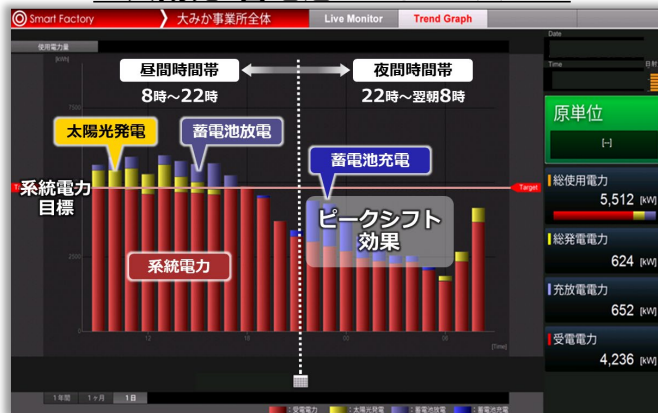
Smart Factory
大みか事業所全体
Live Monitor
Trend Graph

使用電力量
[kW]

昼間時間帯
8時〜22時
夜間時間帯
22時〜翌朝8時

太陽光発電
蓄電池放電
蓄電池充電
系統電力
目標
Target
ピークシフト
効果
系統電力

2000
12
18
00
06
[Time]

1年間
1ヶ月
1日

受電電力
太陽光発電
蓄電池放電
蓄電池充電

Date
Time
原単位
[--]
総使用電力
5,512 [kW]
総発電電力
624 [kW]
充放電電力
652 [kW]
受電電力
4,236 [kW]